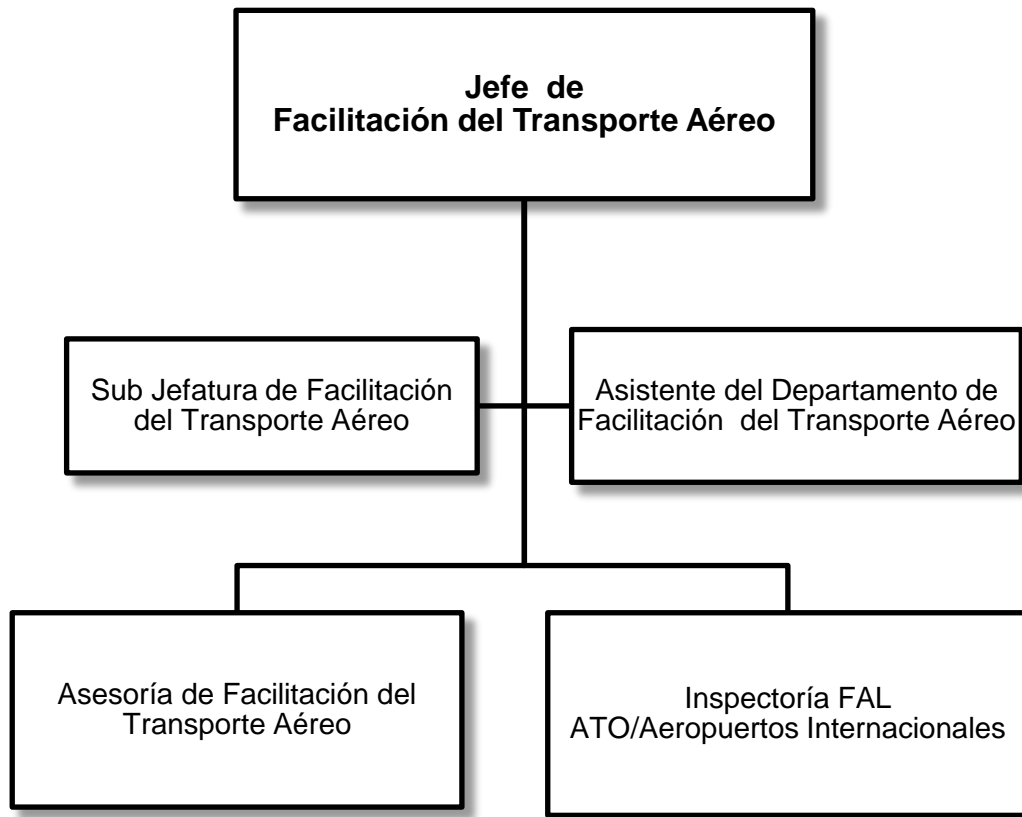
Jefe de
Facilitación del Transporte Aéreo

Sub Jefatura de Facilitación del Transporte Aéreo

Asistente del Departamento de Facilitación del Transporte Aéreo

Asesoría de Facilitación del Transporte Aéreo

Inspectoría FAL
ATO/Aeropuertos Internacionales